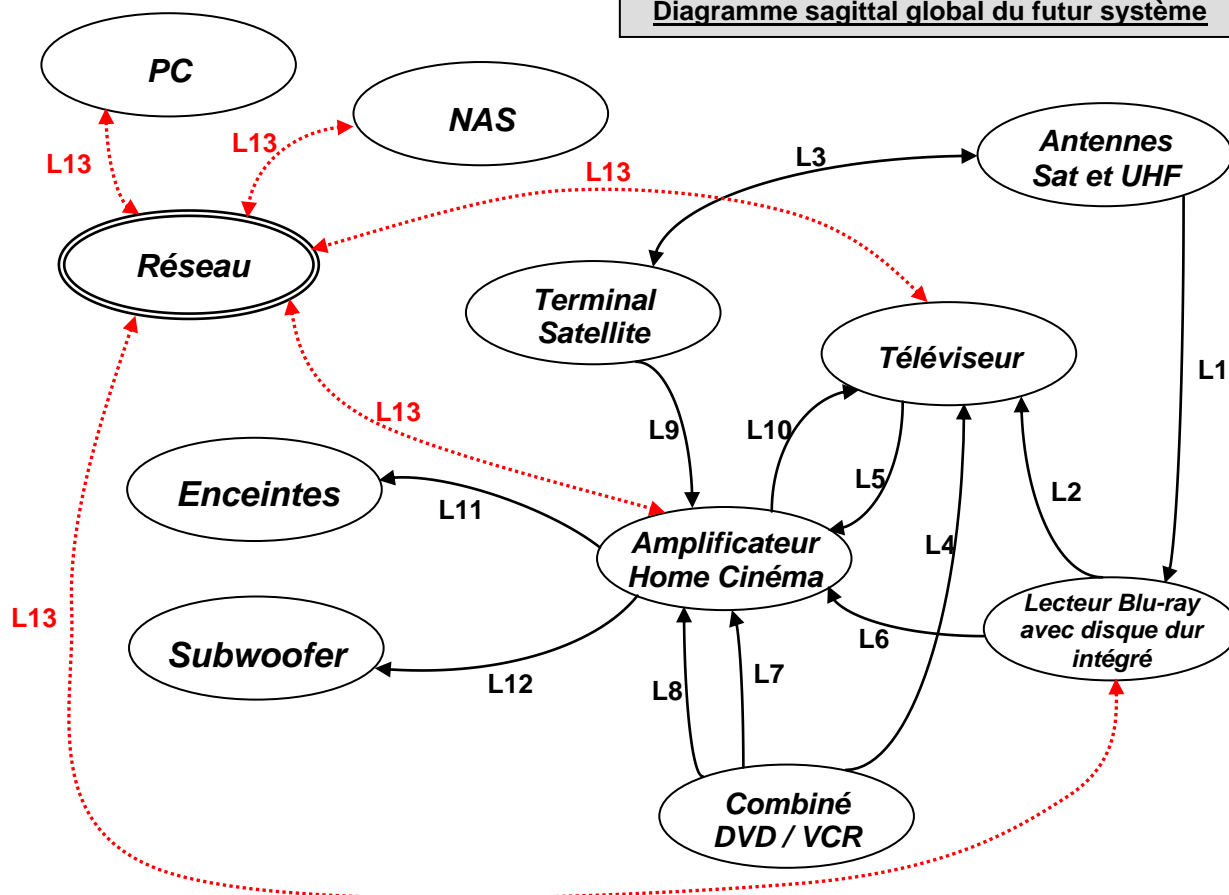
Diagramme sagittal global du futur système

PC

NAS

L13

L13

L13

Antennes Sat et UHF

L3

Réseau

Terminal Satellite

Téléviseur

L1

L13

L9

L10

Enceintes

L5

L2

L11

Amplificateur Home Cinéma

L4

L13

Lecteur Blu-ray avec disque dur intégré

L6

Subwoofer

L7

L12

L8

Combiné DVD / VCR